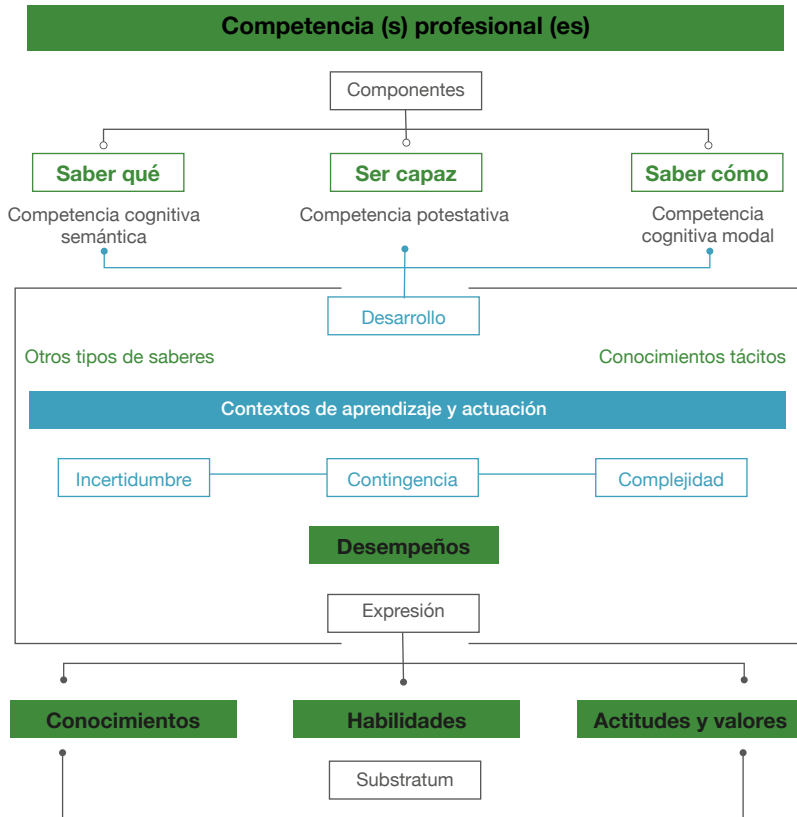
Competencia (s) profesional (es)

Componentes

Saber qué

Competencia cognitiva semántica

Ser capaz

Competencia potestativa

Saber cómo

Competencia cognitiva modal

Desarrollo

Otros tipos de saberes

Conocimientos tácitos

Contextos de aprendizaje y actuación

Incertidumbre

Contingencia

Complejidad

Desempeños

Expresión

Conocimientos

Habilidades

Actitudes y valores

Substratum